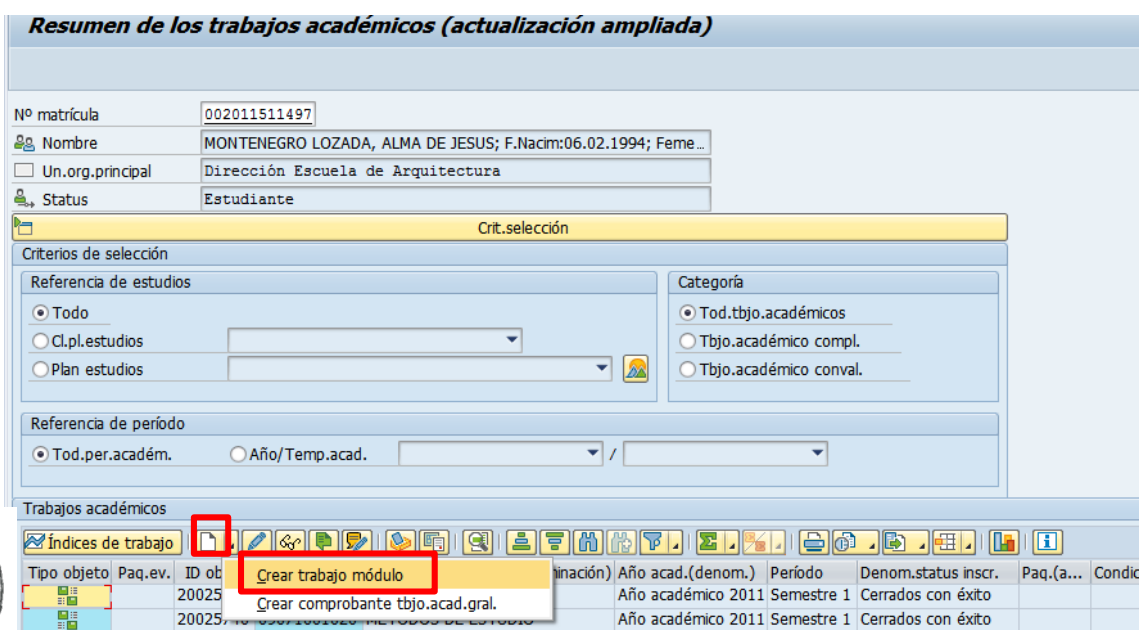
Resumen de los trabajos académicos (actualización ampliada)

Nº matrícula 002011511497
Nombre MONTENEGRO LOZADA, ALMA DE JESUS; F.Nacim:06.02.1994; Feme…
Un.org.principal Dirección Escuela de Arquitectura
Status Estudiante

Crit.selección

Criterios de selección

Referencia de estudios
Todo
Cl.pl.estudios
Plan estudios

Categoría
Tod.tbjo.académicos
Tbjo.académico compl.
Tbjo.académico conval.

Referencia de período
Tod.per.académ.
Año/Temp.acad. /

Trabajos académicos

Índices de trabajo

Crear trabajo módulo
Crear comprobante tbjo.acad.gral.

| Tipo objeto | Paq.ev. | ID ob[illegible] | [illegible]minación) | Año acad.(denom.) | Período | Denom.status inscr. | Paq.(a… | Condic |
|---|---|---|---|---|---|---|---|---|
| | | 20025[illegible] | | Año académico 2011 | Semestre 1 | Cerrados con éxito | | |
| | | 20025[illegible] | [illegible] | Año académico 2011 | Semestre 1 | Cerrados con éxito | | |